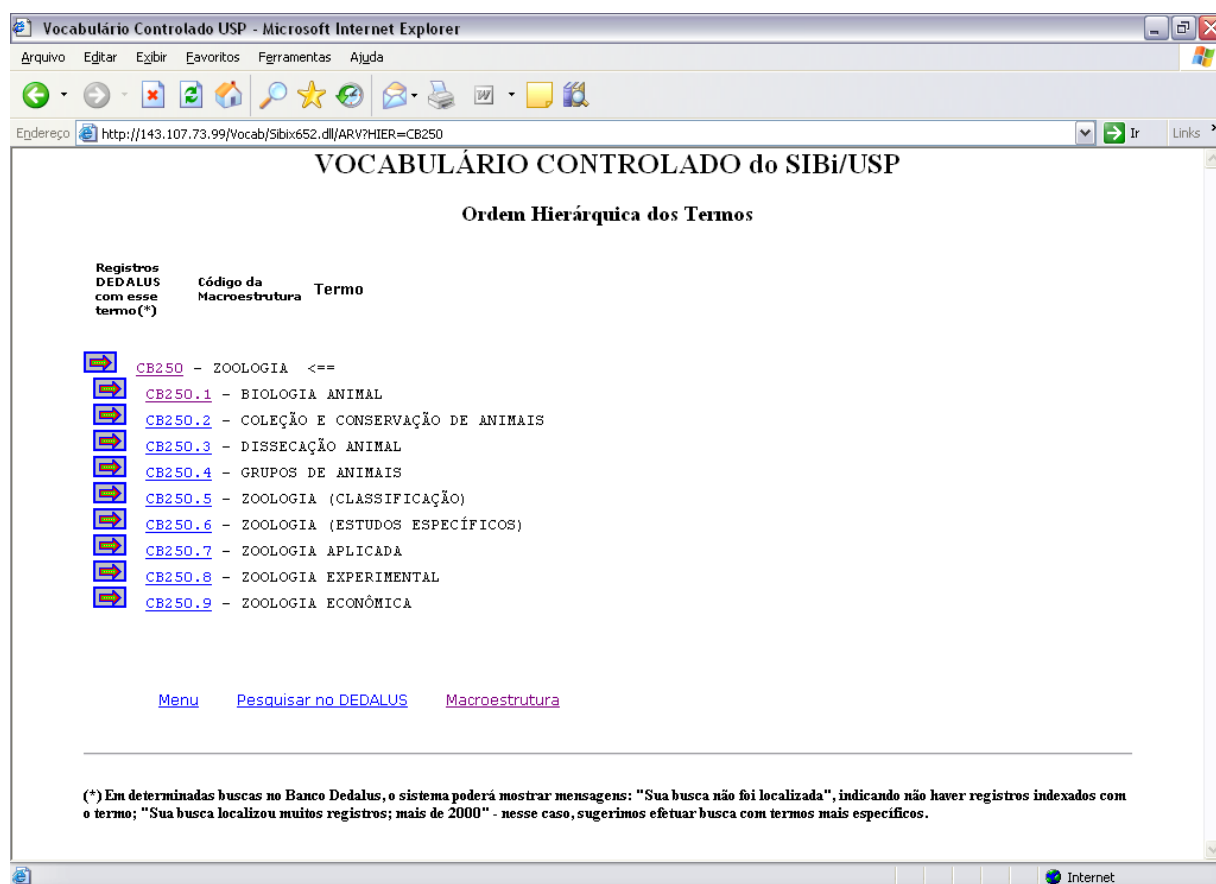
Vocabulário Controlado USP - Microsoft Internet Explorer

Arquivo Editar Exibir Favoritos Ferramentas Ajuda

Endereço http://143.107.73.99/Vocab/Sibix652.dll/ARV?HIER=CB250 Ir Links

VOCABULÁRIO CONTROLADO do SIBi/USP

Ordem Hierárquica dos Termos

| Registros DEDALUS com esse termo(*) | Código da Macroestrutura | Termo |
|---|---|---|

CB250 - ZOOLOGIA <==
CB250.1 - BIOLOGIA ANIMAL
CB250.2 - COLEÇÃO E CONSERVAÇÃO DE ANIMAIS
CB250.3 - DISSECAÇÃO ANIMAL
CB250.4 - GRUPOS DE ANIMAIS
CB250.5 - ZOOLOGIA (CLASSIFICAÇÃO)
CB250.6 - ZOOLOGIA (ESTUDOS ESPECÍFICOS)
CB250.7 - ZOOLOGIA APLICADA
CB250.8 - ZOOLOGIA EXPERIMENTAL
CB250.9 - ZOOLOGIA ECONÔMICA

Menu Pesquisar no DEDALUS Macroestrutura

(*) Em determinadas buscas no Banco Dedalus, o sistema poderá mostrar mensagens: "Sua busca não foi localizada", indicando não haver registros indexados com o termo; "Sua busca localizou muitos registros; mais de 2000" - nesse caso, sugerimos efetuar busca com termos mais específicos.

Internet